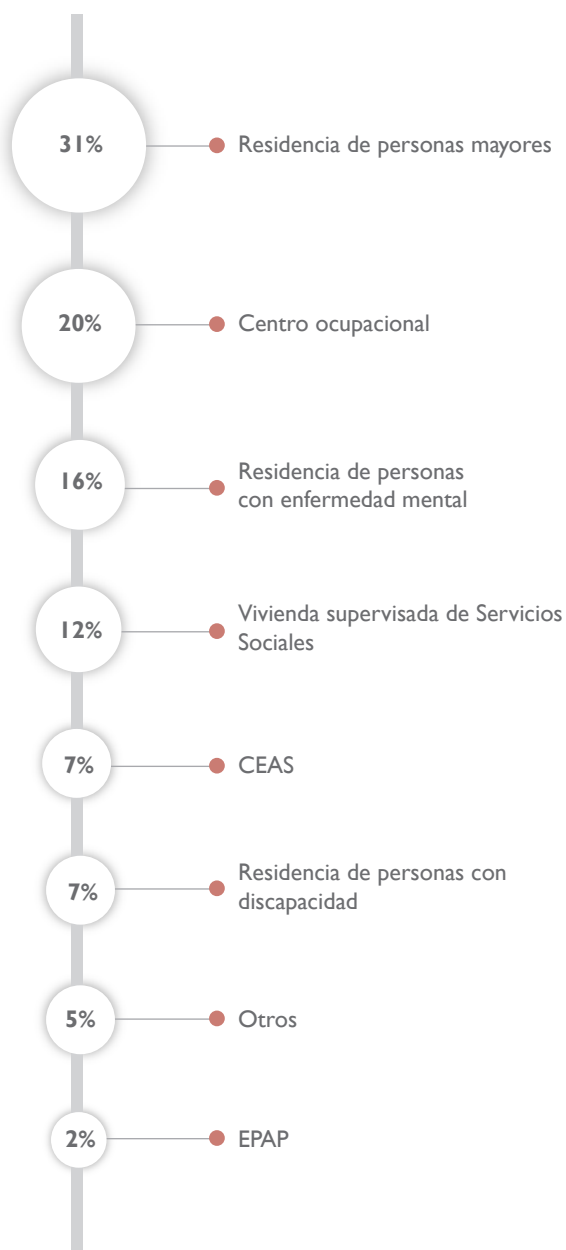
31% Residencia de personas mayores

20% Centro ocupacional

16% Residencia de personas con enfermedad mental

12% Vivienda supervisada de Servicios Sociales

7% CEAS

7% Residencia de personas con discapacidad

5% Otros

2% EPAP